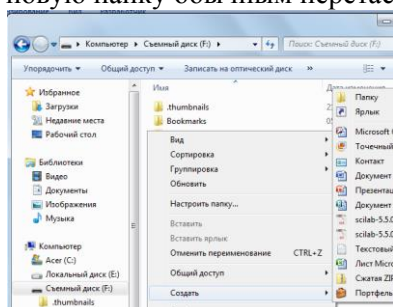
новую папку обычным перетас

Компьютер ▸ Съемный диск (F:) ▸

Поиск: Съемный диск (F:)

Упорядочить ▾ Общий доступ ▾ Записать на оптический диск »

Избранное
Загрузки
Недавние места
Рабочий стол

Библиотеки
Видео
Документы
Изображения
Музыка

Компьютер
Acer (C:)
Локальный диск (E:)
Съемный диск (F:)
.thumbnails

Имя
.thumbnails
Bookmarks

Вид
Сортировка
Группировка
Обновить
Настроить папку...
Вставить
Вставить ярлык
Отменить переименование CTRL+Z
Общий доступ
Создать

Папку
Ярлык
Microsoft
Точечный
Контакт
Документ
Презентац
Документ
scilab-5.5.
scilab-5.5.
Текстовый
Лист Micro
Сжатая ZIF
Портфель